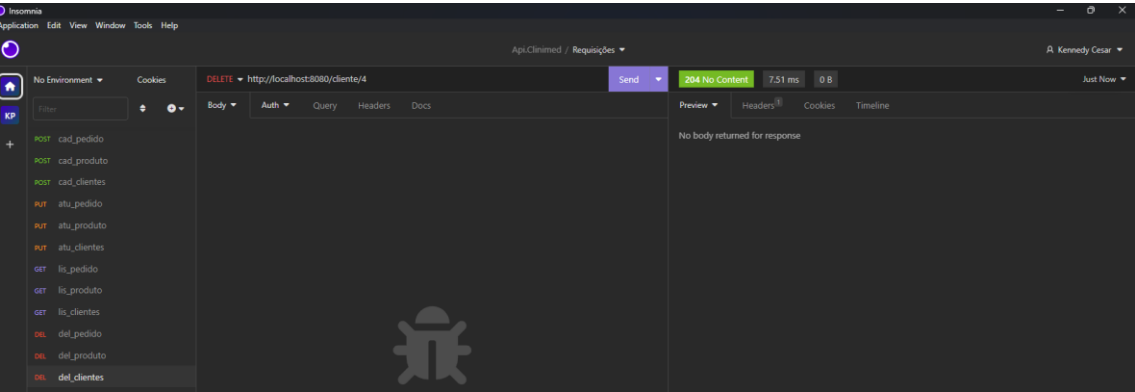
Insomnia
Application Edit View Window Tools Help

Api.Clinimed / Requisições ▾

Kennedy Cesar ▾

KP

No Environment ▾ Cookies

Filter

POST cad_pedido
POST cad_produto
POST cad_clientes
PUT atu_pedido
PUT atu_produto
PUT atu_clientes
GET lis_pedido
GET lis_produto
GET lis_clientes
DEL del_pedido
DEL del_produto
DEL del_clientes

DELETE ▾ http://localhost:8080/cliente/4

Send

Body ▾ Auth ▾ Query Headers Docs

204 No Content 7.51 ms 0 B

Just Now ▾

Preview ▾ Headers 1 Cookies Timeline

No body returned for response